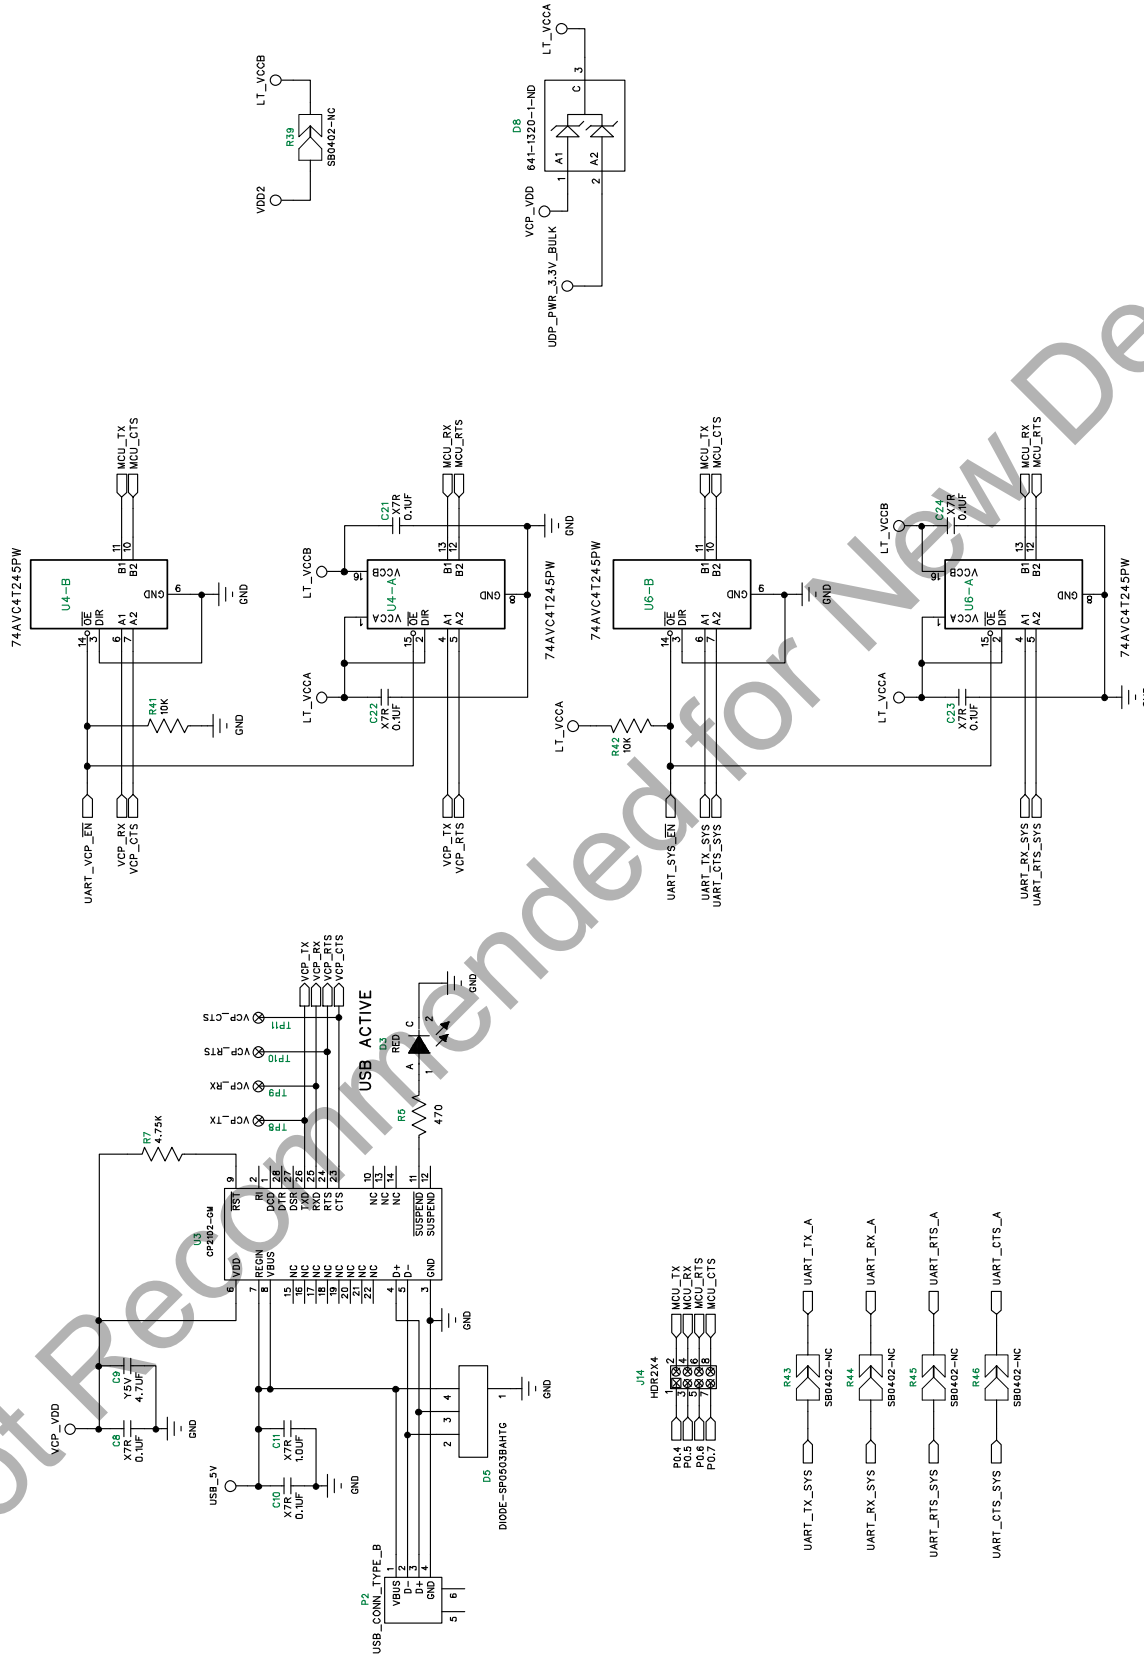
LT_VCCB
R39
SB0402-NC
VDD2

LT_VCCA
D8
641-1320-1-ND
C
3
A1
A2
1
2
VCP_VDD
UDP_PWR_3.3V_BULK

74AVC4T245PW
U4-B
MCU_TX
MCU_CTS
B1
B2
11
10
GND
6
GND
$\overline{OE}$
DIR
A1
A2
14
3
6
7
R41
10K
GND
UART_VCP_$\overline{EN}$
VCP_RX
VCP_CTS

C21
X7R
0.1UF
MCU_RX
MCU_RTS
GND
LT_VCCB
16
VCCB
U4-A
VCCA
1
$\overline{OE}$
DIR
15
2
B1
B2
13
12
A1
A2
4
5
GND
8
74AVC4T245PW
LT_VCCA
C22
X7R
0.1UF
VCP_TX
VCP_RTS

74AVC4T245PW
U6-B
MCU_TX
MCU_CTS
B1
B2
11
10
GND
6
GND
$\overline{OE}$
DIR
A1
A2
14
3
6
7
LT_VCCA
R42
10K
UART_SYS_$\overline{EN}$
UART_TX_SYS
UART_CTS_SYS

LT_VCCB
C24
X7R
0.1UF
MCU_RX
MCU_RTS
16
VCCB
U6-A
VCCA
1
$\overline{OE}$
DIR
15
2
B1
B2
13
12
A1
A2
4
5
GND
8
74AVC4T245PW
LT_VCCA
C23
X7R
0.1UF
UART_RX_SYS
UART_RTS_SYS

VCP_TX
VCP_RX
VCP_RTS
VCP_CTS
TP11 VCP_CTS
TP10 VCP_RTS
TP9 VCP_RX
TP8 VCP_TX
R7
4.75K
USB ACTIVE
D3
RED
A
C
1
2
GND
R5
470
U3
CP2102-GM
9 $\overline{RST}$
2 RI
1 DCD
28 DTR
27 DSR
26 TXD
25 RXD
24 RTS
23 CTS
10 NC
13 NC
14 NC
11 $\overline{SUSPEND}$
12 SUSPEND
6 VDD
7 REGIN
8 VBUS
15 NC
16 NC
17 NC
18 NC
19 NC
20 NC
21 NC
22 NC
4 D+
5 D-
3 GND
GND
VCP_VDD
C8
X7R
0.1UF
C9
Y5V
4.7UF
GND
USB_5V
C10
X7R
0.1UF
C11
X7R
1.0UF
GND
D5
DIODE-SP0503BAHTG
1
2
3
4
GND
P2
USB_CONN_TYPE_B
VBUS 1
D- 2
D+ 3
GND 4
6
5

J14
HDR2X4
P0.4
P0.5
P0.6
P0.7
1
3
5
7
2
4
6
8
MCU_TX
MCU_RX
MCU_RTS
MCU_CTS

R43
SB0402-NC
UART_TX_SYS
UART_TX_A
R44
SB0402-NC
UART_RX_SYS
UART_RX_A
R45
SB0402-NC
UART_RTS_SYS
UART_RTS_A
R46
SB0402-NC
UART_CTS_SYS
UART_CTS_A

Not Recommended for New De